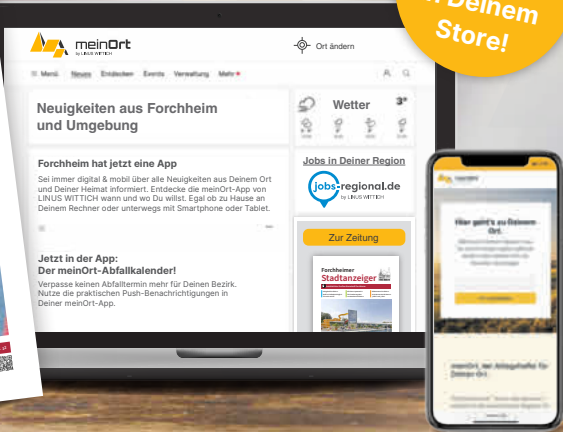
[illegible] Deinem Store!

meinOrt
by LINUS WITTICH

Ort ändern

Menü News Entdecken Events Verwaltung Mehr

Neuigkeiten aus Forchheim und Umgebung

Wetter 3°

Forchheim hat jetzt eine App

Sei immer digital & mobil über alle Neuigkeiten aus Deinem Ort und Deiner Heimat informiert. Entdecke die meinOrt-App von LINUS WITTICH wann und wo Du willst. Egal ob zu Hause an Deinem Rechner oder unterwegs mit Smartphone oder Tablet.

Jobs in Deiner Region

jobs-regional.de
by LINUS WITTICH

Jetzt in der App:
Der meinOrt-Abfallkalender!

Verpasse keinen Abfalltermin mehr für Deinen Bezirk. Nutze die praktischen Push-Benachrichtigungen in Deiner meinOrt-App.

Zur Zeitung

Forchheimer
Stadtanzeiger

Hier geht's zu Deinem Ort.

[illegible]